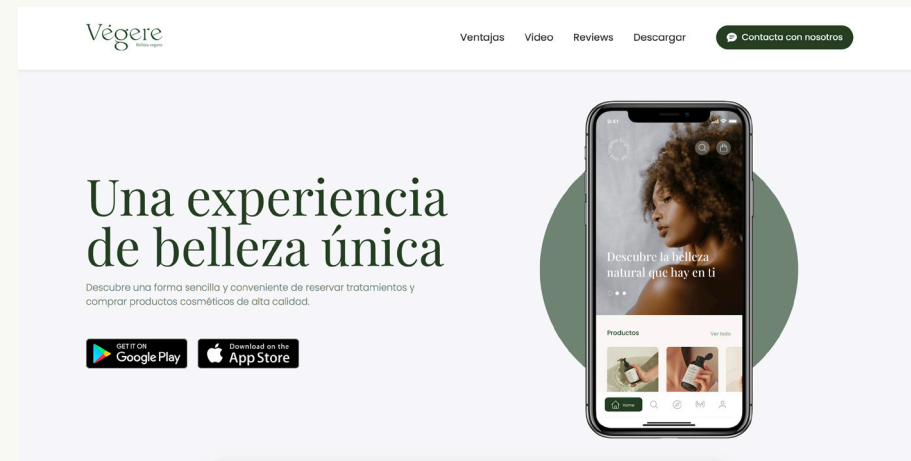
Végere
Belleza vegana

Ventajas Video Reviews Descargar

Contacta con nosotros

Una experiencia de belleza única

Descubre una forma sencilla y conveniente de reservar tratamientos y comprar productos cosméticos de alta calidad.

GET IT ON Google Play

Download on the App Store

9:41

Descubre la belleza natural que hay en ti

Productos

Ver todo

Home